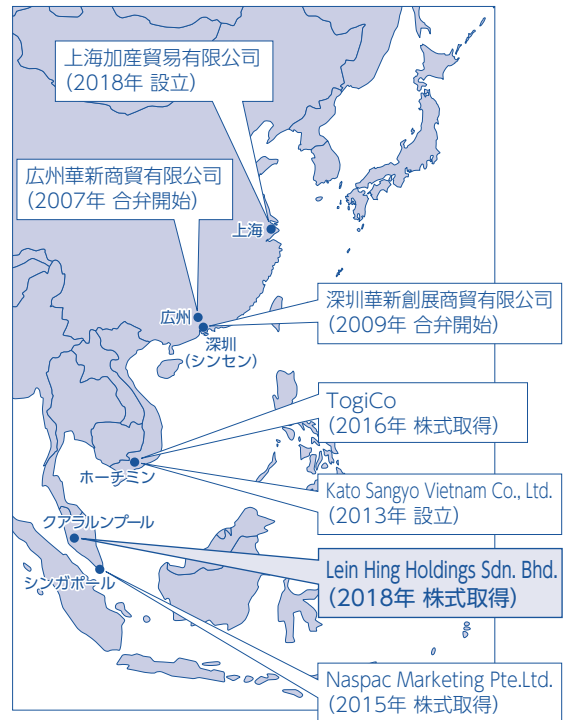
上海加産貿易有限公司
（2018年 設立）

広州華新商貿有限公司
（2007年 合弁開始）

上海

広州

深圳
（シンセン）

深圳華新創展商貿有限公司
（2009年 合弁開始）

TogiCo
（2016年 株式取得）

ホーチミン

Kato Sangyo Vietnam Co., Ltd.
（2013年 設立）

クアラルンプール

シンガポール

Lein Hing Holdings Sdn. Bhd.
（2018年 株式取得）

Naspac Marketing Pte.Ltd.
（2015年 株式取得）